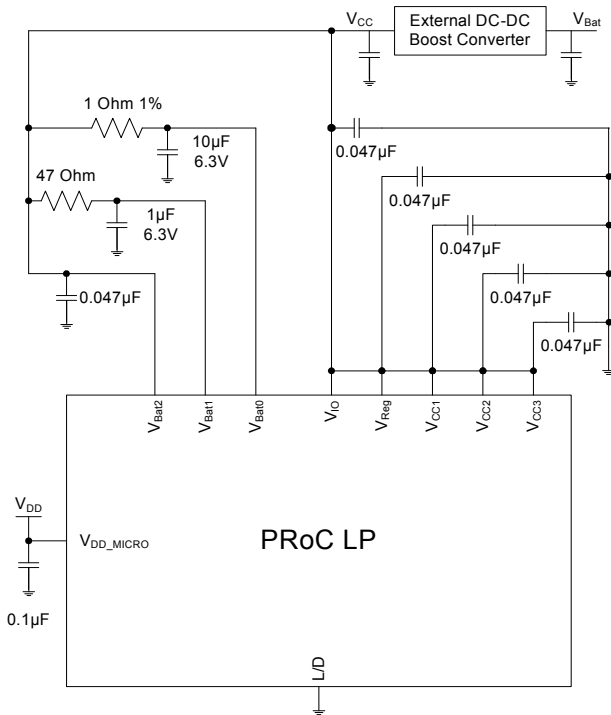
$V_{CC}$

External DC-DC Boost Converter

$V_{Bat}$

1 Ohm 1%

10µF 6.3V

47 Ohm

1µF 6.3V

0.047µF

0.047µF

0.047µF

0.047µF

0.047µF

0.047µF

$V_{Bat2}$ $V_{Bat1}$ $V_{Bat0}$ $V_{IO}$ $V_{Reg}$ $V_{CC1}$ $V_{CC2}$ $V_{CC3}$

$V_{DD}$

$V_{DD\_MICRO}$

PRoC LP

0.1µF

L/D